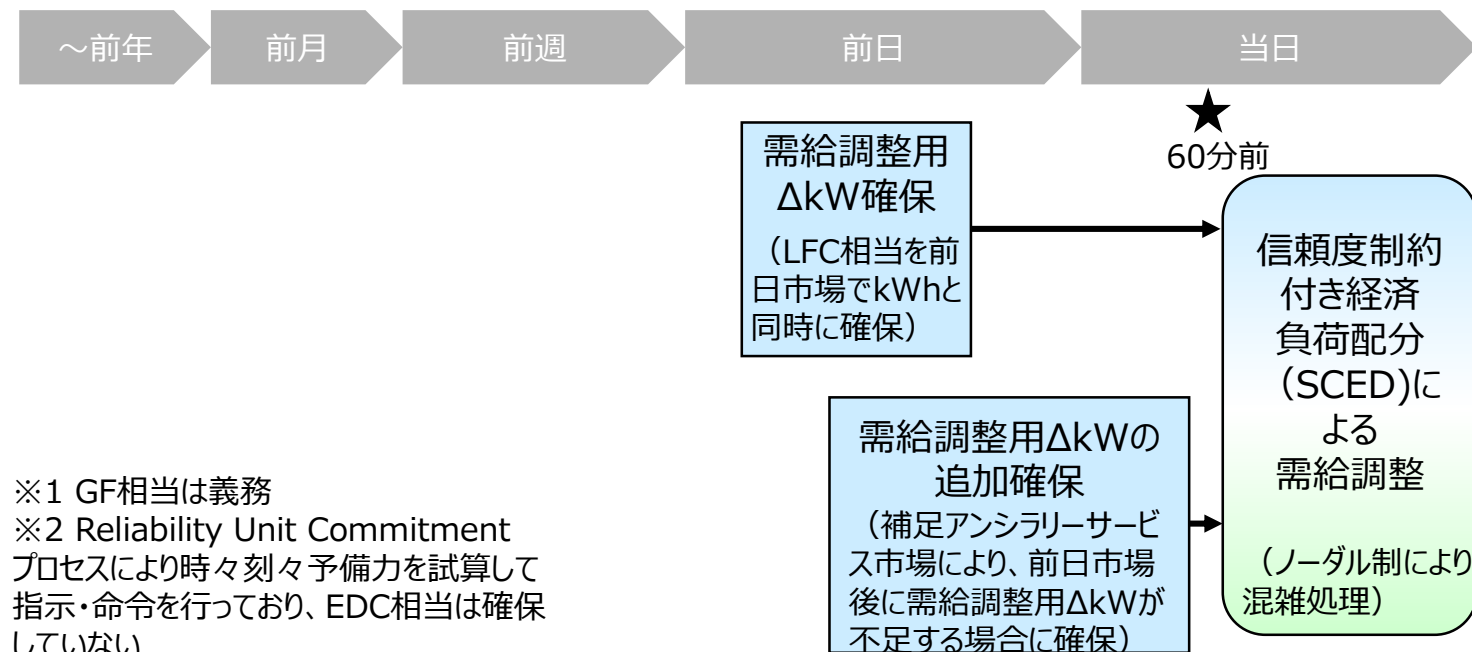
～前年 前月 前週 前日 当日

★
60分前

需給調整用ΔkW確保
（LFC相当を前日市場でkWhと同時に確保）

信頼度制約付き経済負荷配分（SCED)による需給調整

（ノーダル制により混雑処理）

需給調整用ΔkWの追加確保
（補足アンシラリーサービス市場により、前日市場後に需給調整用ΔkWが不足する場合に確保）

※1 GF相当は義務
※2 Reliability Unit Commitment プロセスにより時々刻々予備力を試算して指示・命令を行っており、EDC相当は確保していない